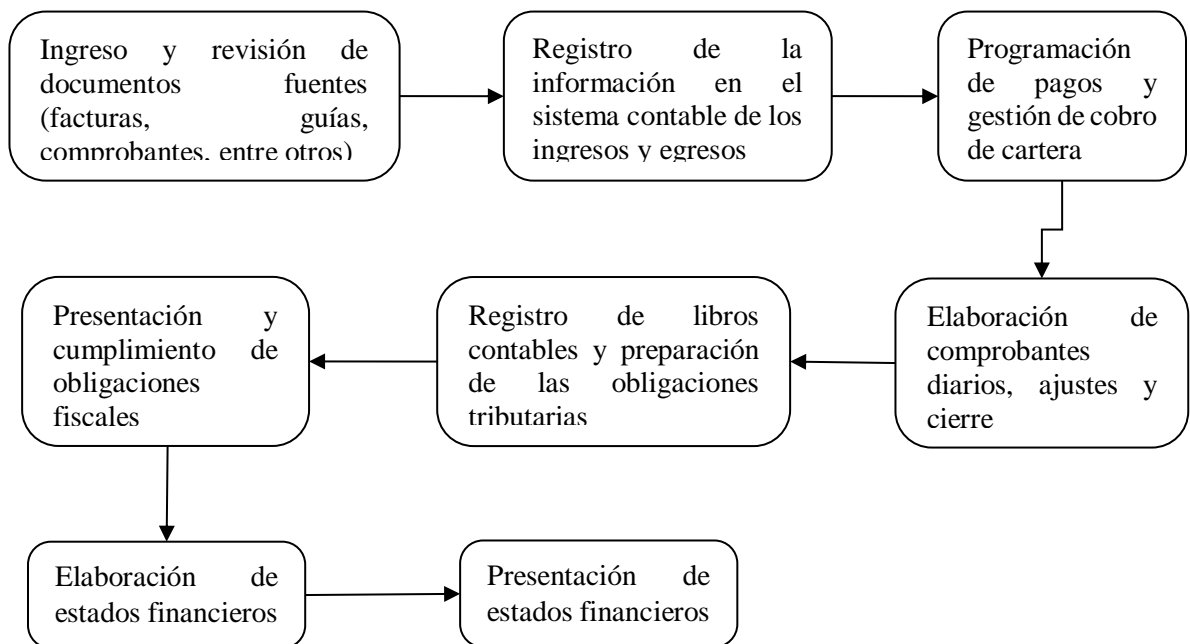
Ingreso y revisión de documentos fuentes (facturas, guías, comprobantes, entre otros)

Registro de la información en el sistema contable de los ingresos y egresos

Programación de pagos y gestión de cobro de cartera

Elaboración de comprobantes diarios, ajustes y cierre

Registro de libros contables y preparación de las obligaciones tributarias

Presentación y cumplimiento de obligaciones fiscales

Elaboración de estados financieros

Presentación de estados financieros